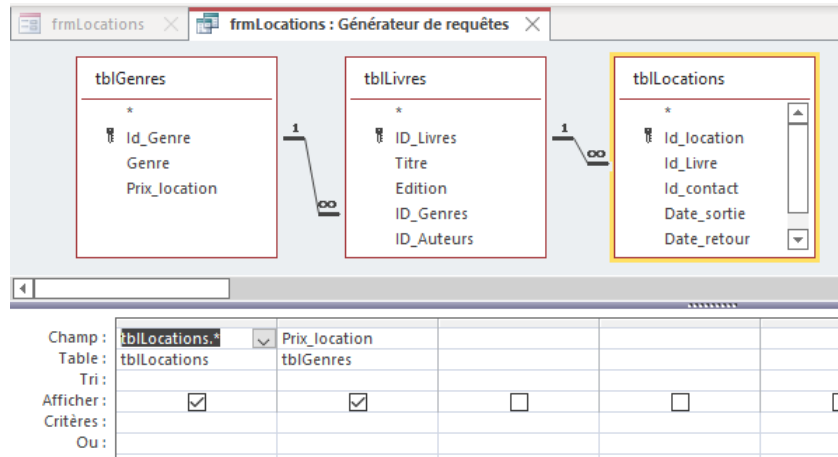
frmLocations ✕ frmLocations : Générateur de requêtes ✕

tblGenres
*
Id_Genre
Genre
Prix_location

1
∞

tblLivres
*
ID_Livres
Titre
Edition
ID_Genres
ID_Auteurs

1
∞

tblLocations
*
Id_location
Id_Livre
Id_contact
Date_sortie
Date_retour

| | | | | | |
|---|---|---|---|---|---|
| Champ : | tblLocations.* | Prix_location | | | |
| Table : | tblLocations | tblGenres | | | |
| Tri : | | | | | |
| Afficher : | ☑ | ☑ | ☐ | ☐ | ☐ |
| Critères : | | | | | |
| Ou : | | | | | |